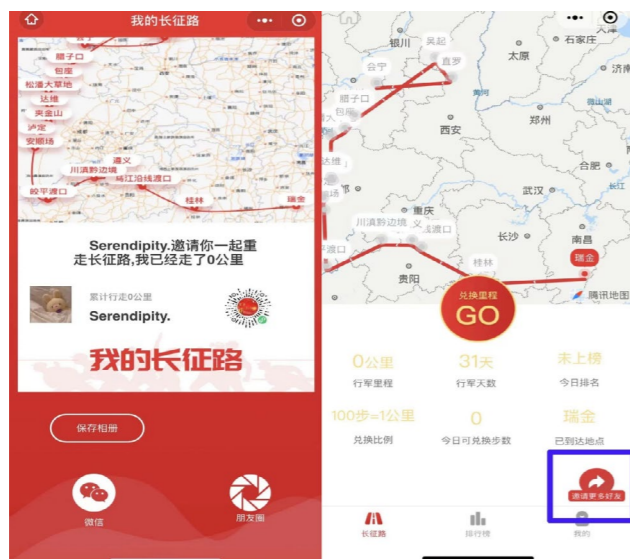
我的长征路

腊子口
包座
松潘大草地
达维
夹金山
泸定
安顺场
遵义
川滇黔边境
乌江沿线渡口
皎平渡口
桂林
瑞金

Serendipity.邀请你一起重走长征路,我已经走了0公里

累计行走0公里
Serendipity.

我的长征路

保存相册

微信
朋友圈

银川
吴起
会宁
直罗
太原
石家庄
济南
腊子口
包座
西安
郑州
达维
合肥
川滇黔边境
武汉
重庆
乌江渡口
长沙
南昌
渡口
贵阳
桂林
瑞金
腾讯地图

兑换里程
GO

0公里
行军里程
31天
行军天数
未上榜
今日排名
100步=1公里
兑换比例
0
今日可兑换步数
瑞金
已到达地点

邀请更多好友

长征路
排行榜
我的